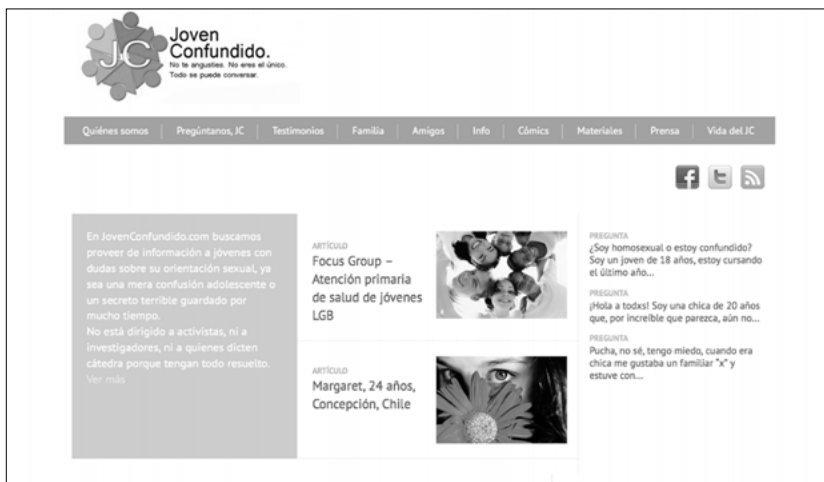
JC
Joven Confundido.
No te angusties. No eres el único. Todo se puede conversar.

Quiénes somos | Pregúntanos, JC | Testimonios | Familia | Amigos | Info | Cómics | Materiales | Prensa | Vida del JC

En JovenConfundido.com buscamos proveer de información a jóvenes con dudas sobre su orientación sexual, ya sea una mera confusión adolescente o un secreto terrible guardado por mucho tiempo.
No está dirigido a activistas, ni a investigadores, ni a quienes dicten cátedra porque tengan todo resuelto.
Ver más

ARTÍCULO
Focus Group – Atención primaria de salud de jóvenes LGB

ARTÍCULO
Margaret, 24 años, Concepción, Chile

PREGUNTA
¿Soy homosexual o estoy confundido? Soy un joven de 18 años, estoy cursando el último año...

PREGUNTA
¡Hola a todxs! Soy una chica de 20 años que, por increíble que parezca, aún no...

PREGUNTA
Pucha, no sé, tengo miedo, cuando era chica me gustaba un familiar "x" y estuve con...